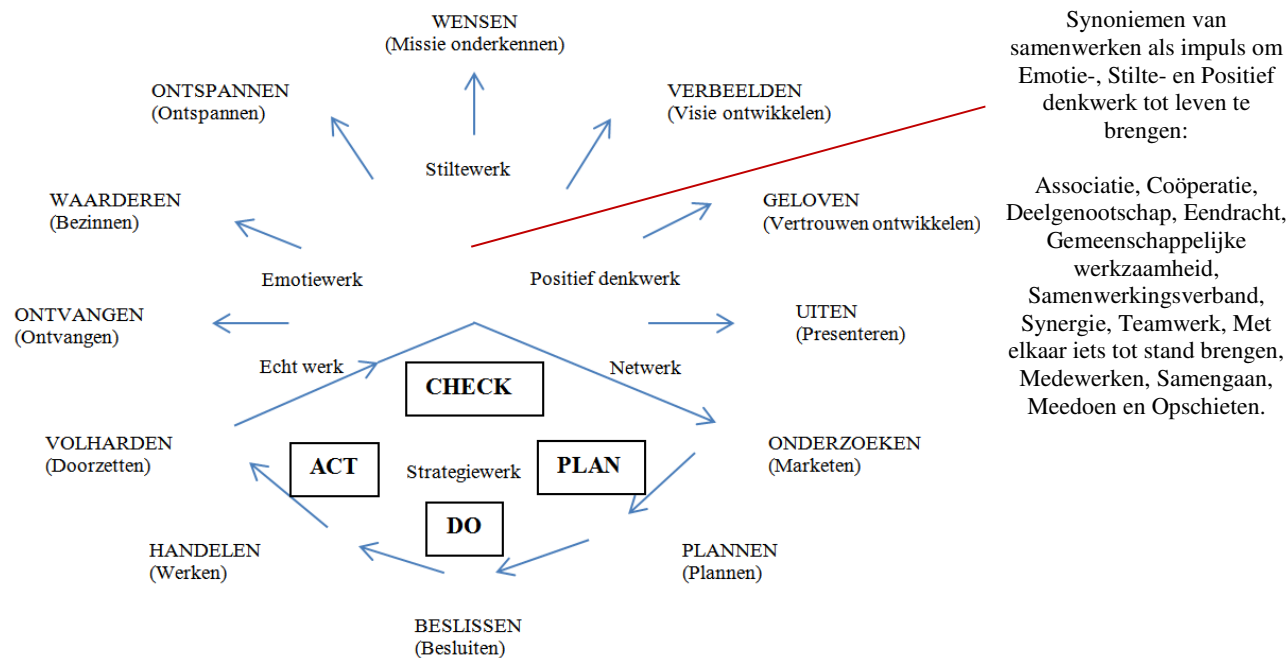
WENSEN
(Missie onderkennen)

ONTSPANNEN
(Ontspannen)

VERBEELDEN
(Visie ontwikkelen)

Stiltewerk

WAARDEREN
(Bezinnen)

GELOVEN
(Vertrouwen ontwikkelen)

Emotiewerk

Positief denkwerk

ONTVANGEN
(Ontvangen)

UITEN
(Presenteren)

Echt werk

Netwerk

CHECK

VOLHARDEN
(Doorzetten)

ACT

Strategiewerk

PLAN

ONDERZOEKEN
(Marketen)

DO

HANDELEN
(Werken)

PLANNEN
(Plannen)

BESLISSEN
(Besluiten)

Synoniemen van samenwerken als impuls om Emotie-, Stilte- en Positief denkwerk tot leven te brengen:

Associatie, Coöperatie, Deelgenootschap, Eendracht, Gemeenschappelijke werkzaamheid, Samenwerkingsverband, Synergie, Teamwerk, Met elkaar iets tot stand brengen, Medewerken, Samengaan, Meedoen en Opschieten.